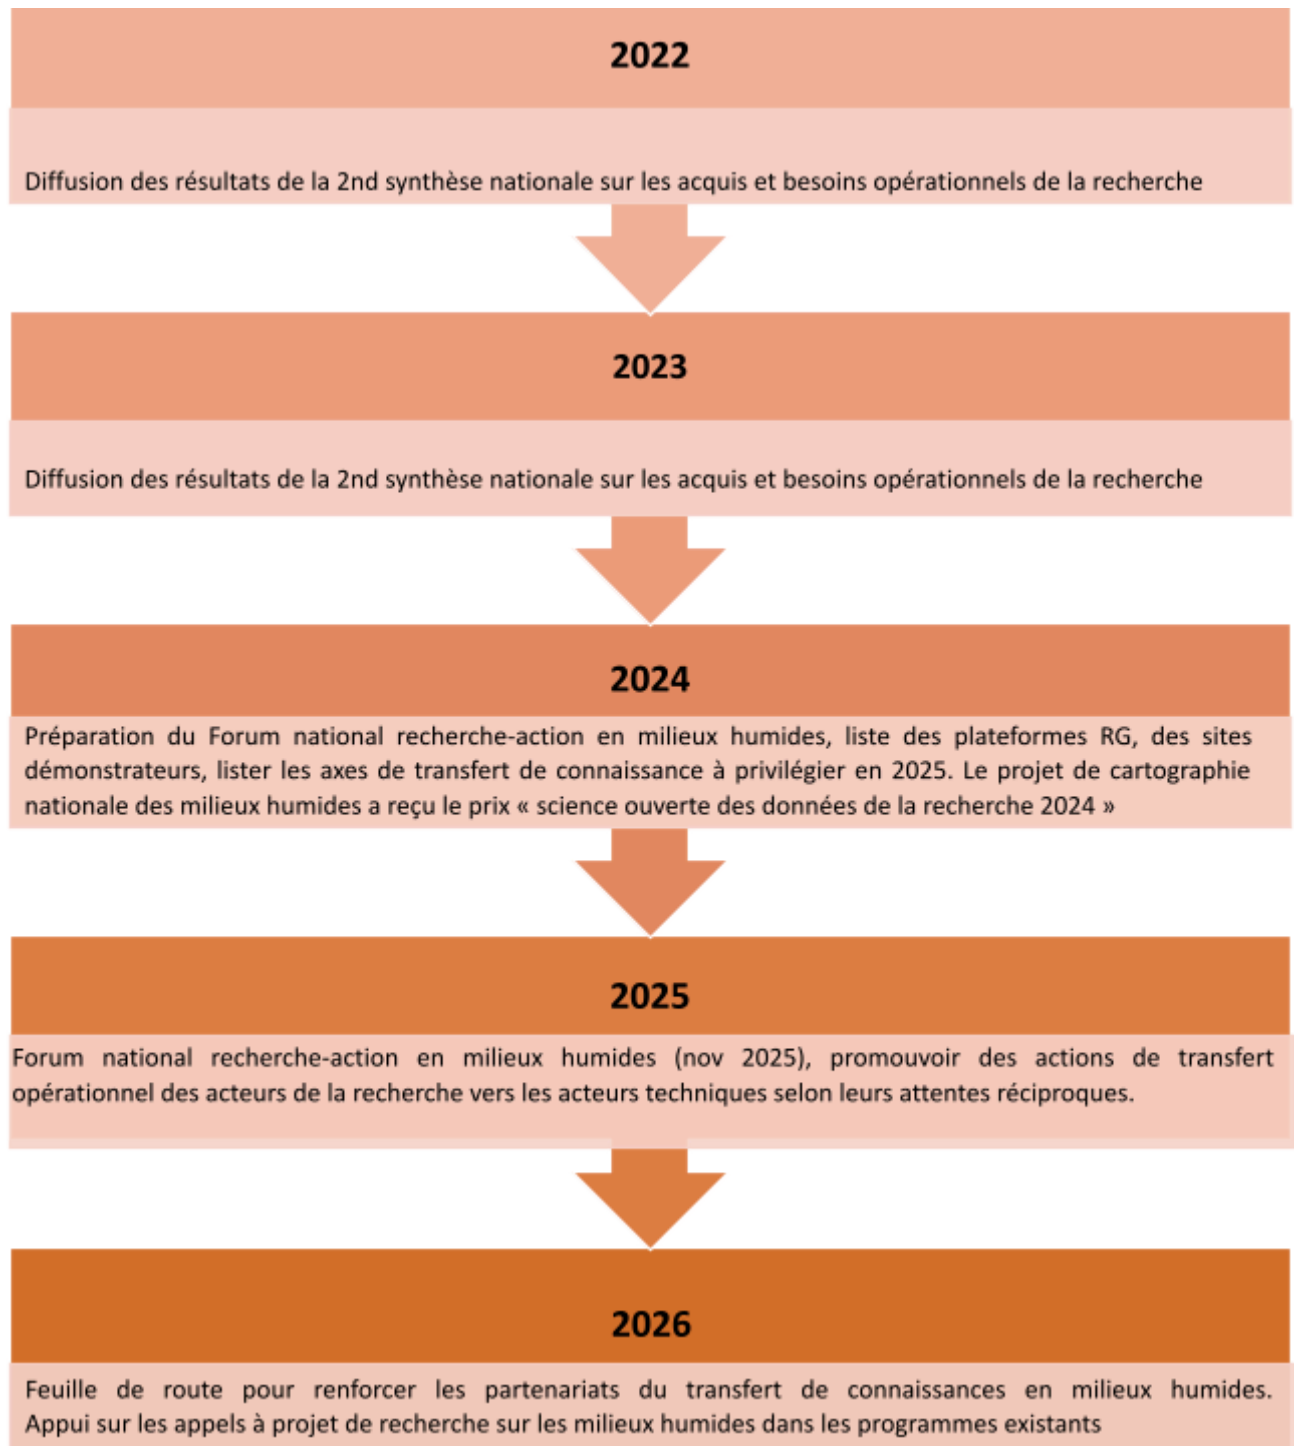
2022

Diffusion des résultats de la 2nd synthèse nationale sur les acquis et besoins opérationnels de la recherche

2023

Diffusion des résultats de la 2nd synthèse nationale sur les acquis et besoins opérationnels de la recherche

2024

Préparation du Forum national recherche-action en milieux humides, liste des plateformes RG, des sites démonstrateurs, lister les axes de transfert de connaissance à privilégier en 2025. Le projet de cartographie nationale des milieux humides a reçu le prix « science ouverte des données de la recherche 2024 »

2025

Forum national recherche-action en milieux humides (nov 2025), promouvoir des actions de transfert opérationnel des acteurs de la recherche vers les acteurs techniques selon leurs attentes réciproques.

2026

Feuille de route pour renforcer les partenariats du transfert de connaissances en milieux humides. Appui sur les appels à projet de recherche sur les milieux humides dans les programmes existants